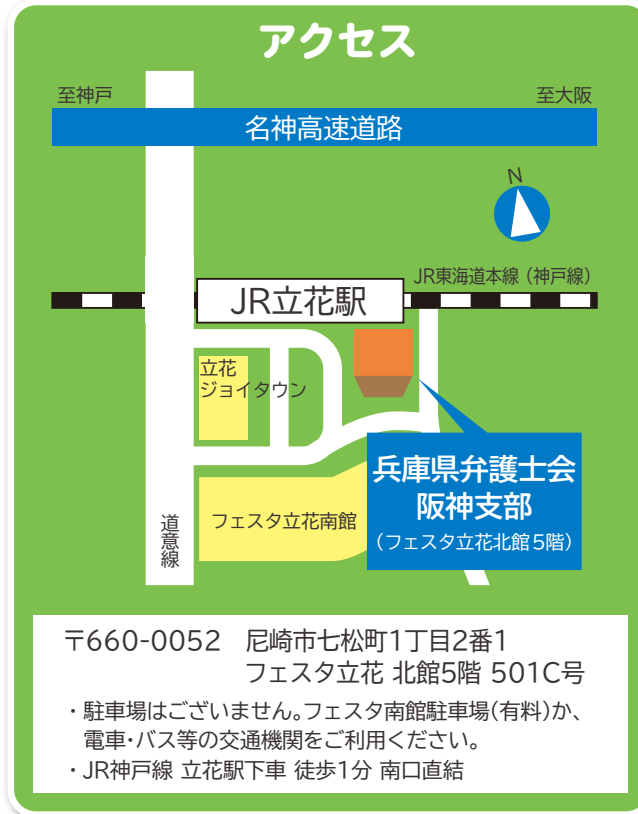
アクセス

至神戸

至大阪

名神高速道路

N

JR東海道本線（神戸線）

JR立花駅

立花
ジョイタウン

道意線

フェスタ立花南館

兵庫県弁護士会
阪神支部
（フェスタ立花北館5階）

〒660-0052　尼崎市七松町1丁目2番1
フェスタ立花 北館5階 501C号

・駐車場はございません。フェスタ南館駐車場(有料)か、電車・バス等の交通機関をご利用ください。
・JR神戸線 立花駅下車 徒歩1分 南口直結